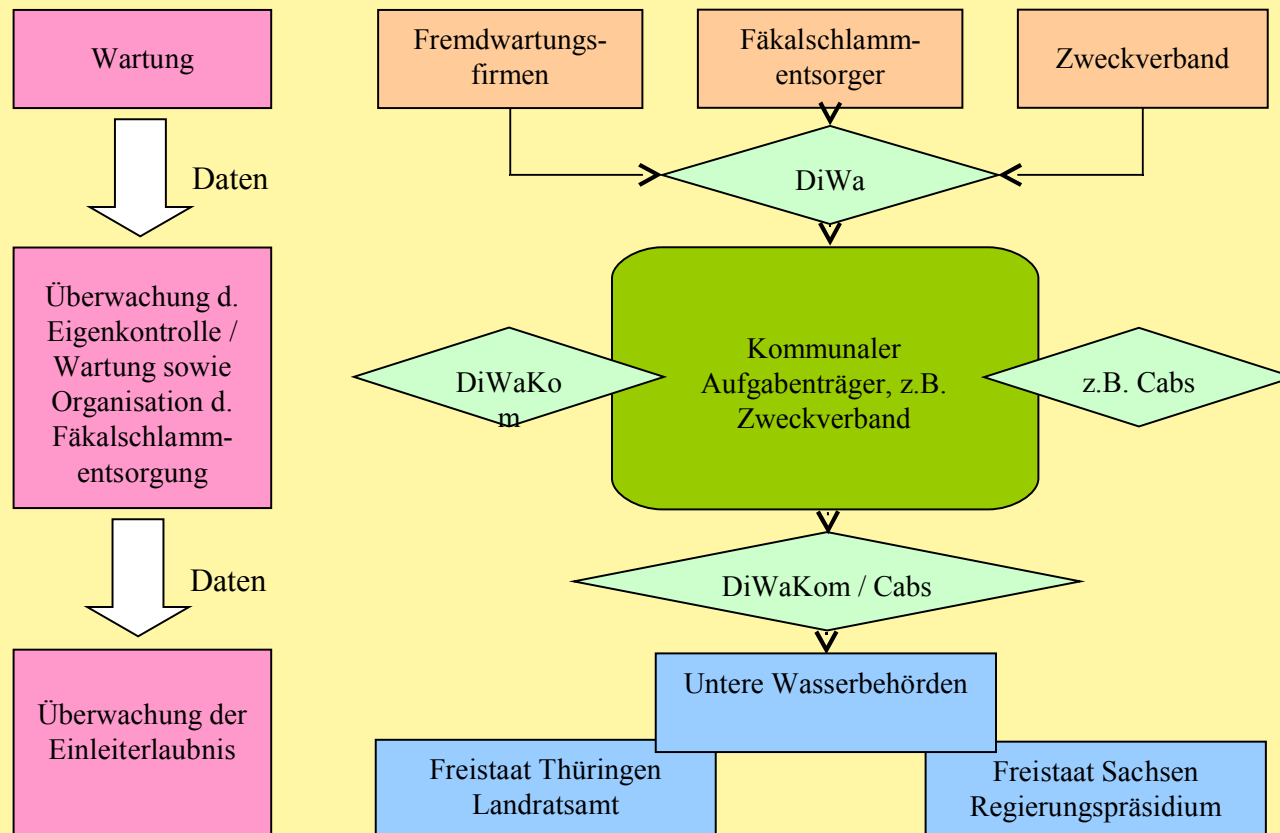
Wartung

Daten

Überwachung d. Eigenkontrolle / Wartung sowie Organisation d. Fäkalschlammentsorgung

Daten

Überwachung der Einleiterlaubnis

Fremdwartungsfirmen

Fäkalschlammentsorger

Zweckverband

DiWa

DiWaKo m

Kommunaler Aufgabenträger, z.B. Zweckverband

z.B. Cabs

DiWaKom / Cabs

Untere Wasserbehörden

Freistaat Thüringen Landratsamt

Freistaat Sachsen Regierungspräsidium